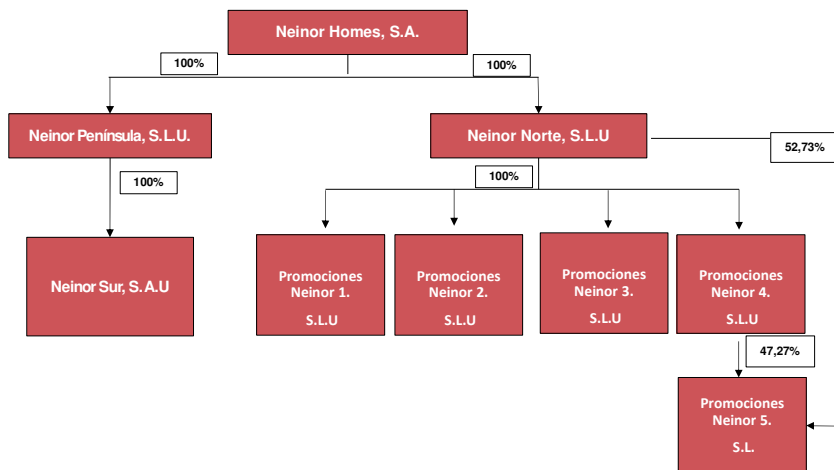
Neinor Homes, S.A.

100%

100%

Neinor Península, S.L.U.

Neinor Norte, S.L.U

52,73%

100%

100%

Neinor Sur, S.A.U

Promociones Neinor 1.

S.L.U

Promociones Neinor 2.

S.L.U

Promociones Neinor 3.

S.L.U

Promociones Neinor 4.

S.L.U

47,27%

Promociones Neinor 5.

S.L.